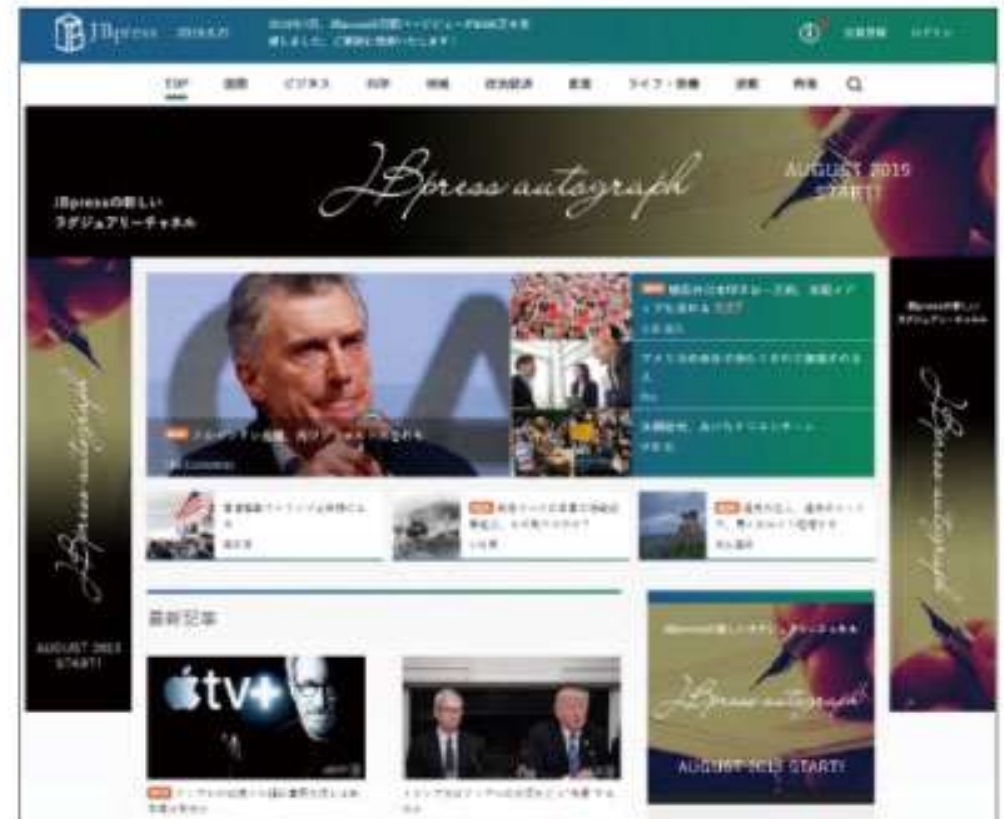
JBpress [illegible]

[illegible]

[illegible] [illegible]

TOP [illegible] ビジネス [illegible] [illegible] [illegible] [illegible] ライフ・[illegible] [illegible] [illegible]

JBpressの新しいラグジュアリーチャネル

JBpress autograph

AUGUST 2019 START!

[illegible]

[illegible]

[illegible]

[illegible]

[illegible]

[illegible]

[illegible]

JBpressの新しいラグジュアリーチャネル

JBpress autograph

AUGUST 2019 START!

最新記事

tv+

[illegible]

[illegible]

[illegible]

JBpress autograph

AUGUST 2019 START!